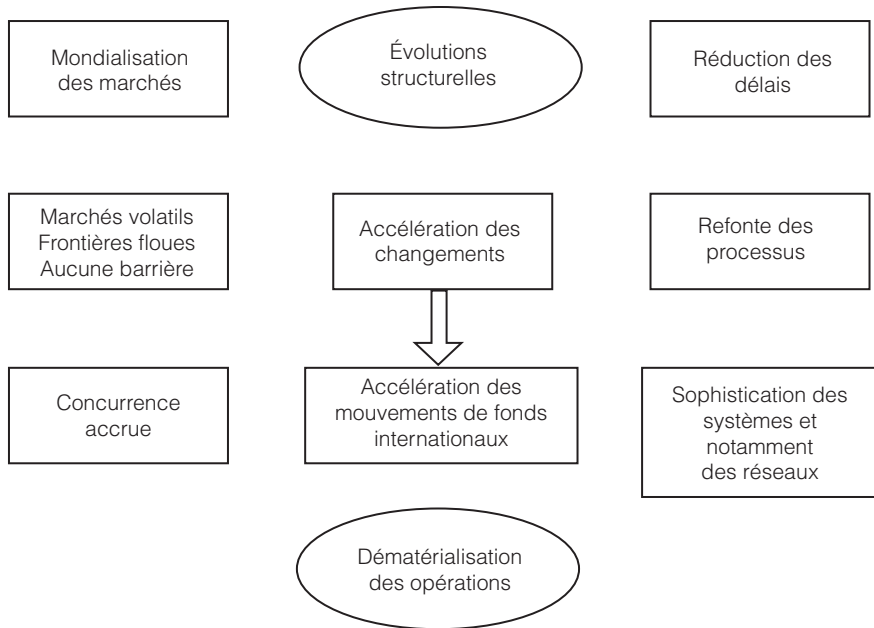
Mondialisation des marchés

Évolutions structurelles

Réduction des délais

Marchés volatils
Frontières floues
Aucune barrière

Accélération des changements

Refonte des processus

Concurrence accrue

Accélération des mouvements de fonds internationaux

Sophistication des systèmes et notamment des réseaux

Dématérialisation des opérations